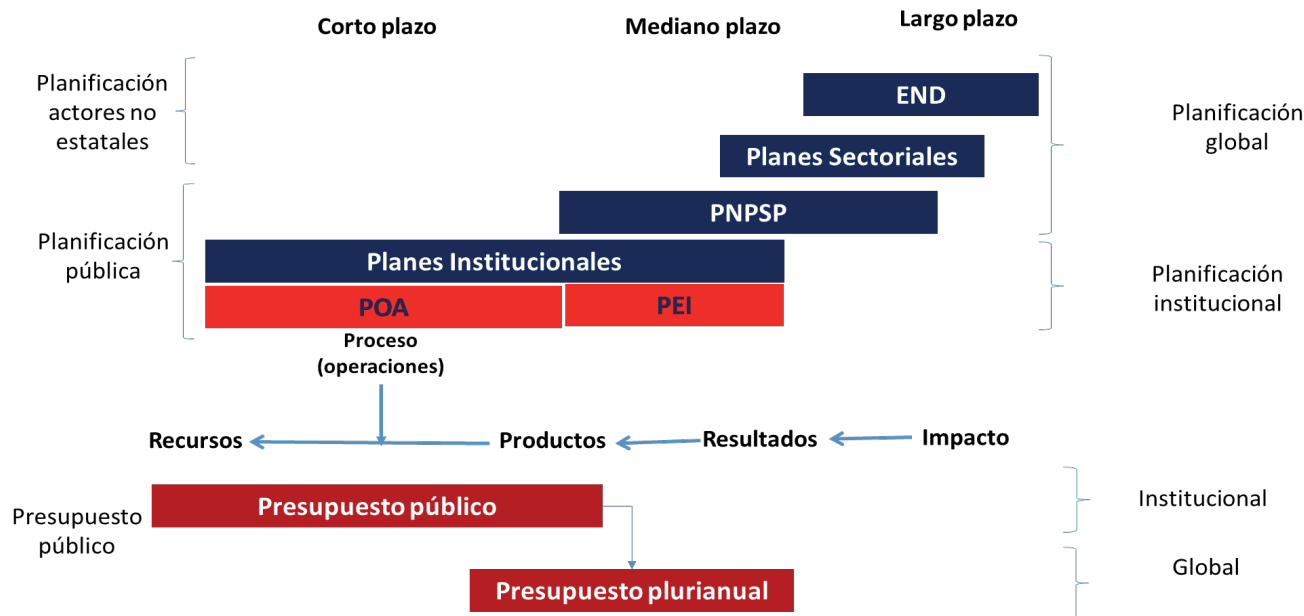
Corto plazo

Mediano plazo

Largo plazo

Planificación actores no estatales

END

Planes Sectoriales

Planificación global

PNPSP

Planificación pública

Planes Institucionales

Planificación institucional

POA

PEI

Proceso (operaciones)

Recursos

Productos

Resultados

Impacto

Presupuesto público

Presupuesto público

Institucional

Global

Presupuesto plurianual